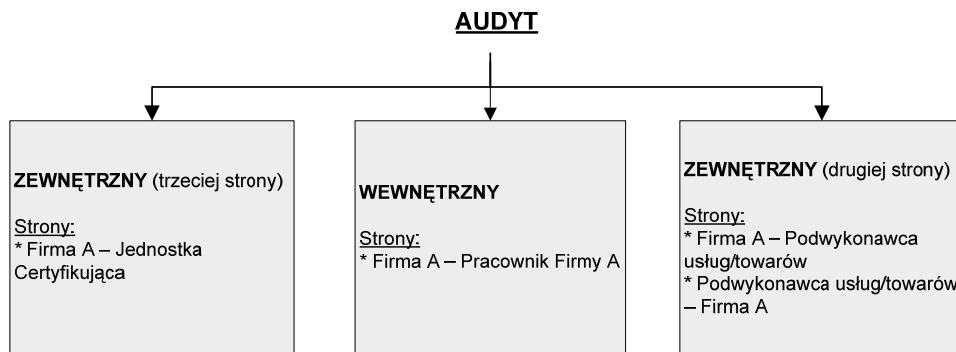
AUDYT

ZEWNĘTRZNY (trzeciej strony)

Strony:
* Firma A – Jednostka Certyfikująca

WEWNĘTRZNY

Strony:
* Firma A – Pracownik Firmy A

ZEWNĘTRZNY (drugiej strony)

Strony:
* Firma A – Podwykonawca usług/towarów
* Podwykonawca usług/towarów – Firma A